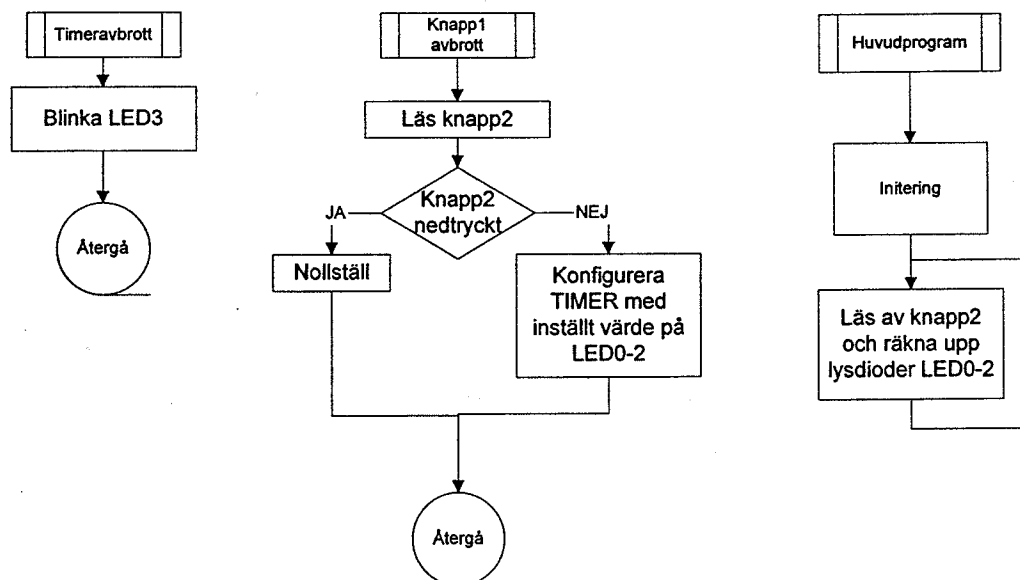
Timeravbrott

Blinka LED3

Återgå

Knapp1 avbrott

Läs knapp2

Knapp2 nedtryckt

JA

NEJ

Nollställ

Konfigurera TIMER med inställt värde på LED0-2

Återgå

Huvudprogram

Initering

Läs av knapp2 och räkna upp lysdioder LED0-2